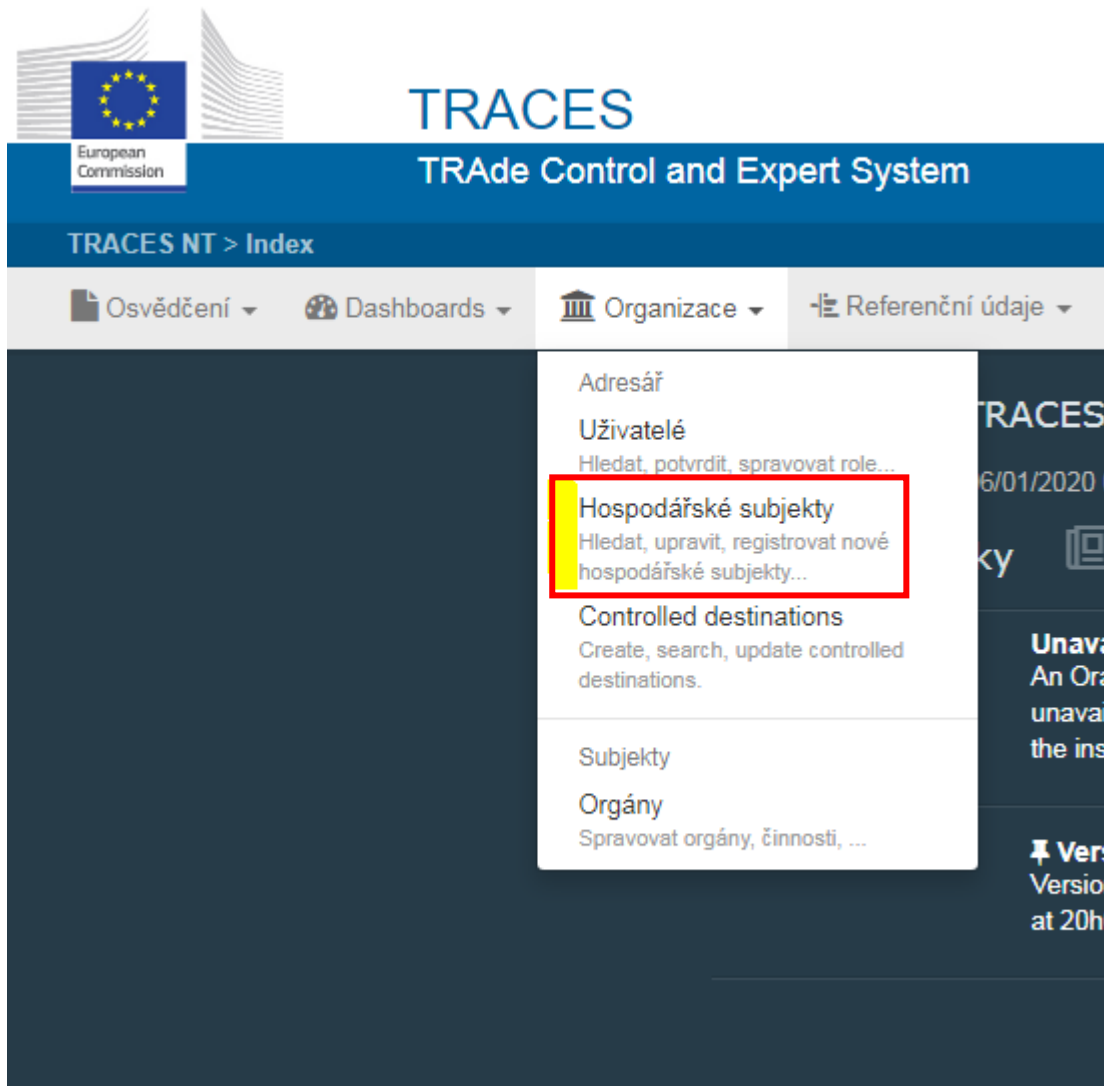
European Commission

TRACES

TRAde Control and Expert System

TRACES NT > Index

Osvědčení ▾ Dashboards ▾ Organizace ▾ Referenční údaje ▾

Adresář

Uživatelé
Hledat, potvrdit, spravovat role...

Hospodářské subjekty
Hledat, upravit, registrovat nové hospodářské subjekty...

Controlled destinations
Create, search, update controlled destinations.

Subjekty

Orgány
Spravovat orgány, činnosti, ...

TRACES

6/01/2020

ky

Unava
An Ora
unavai
the ins

Vers
Versio
at 20h